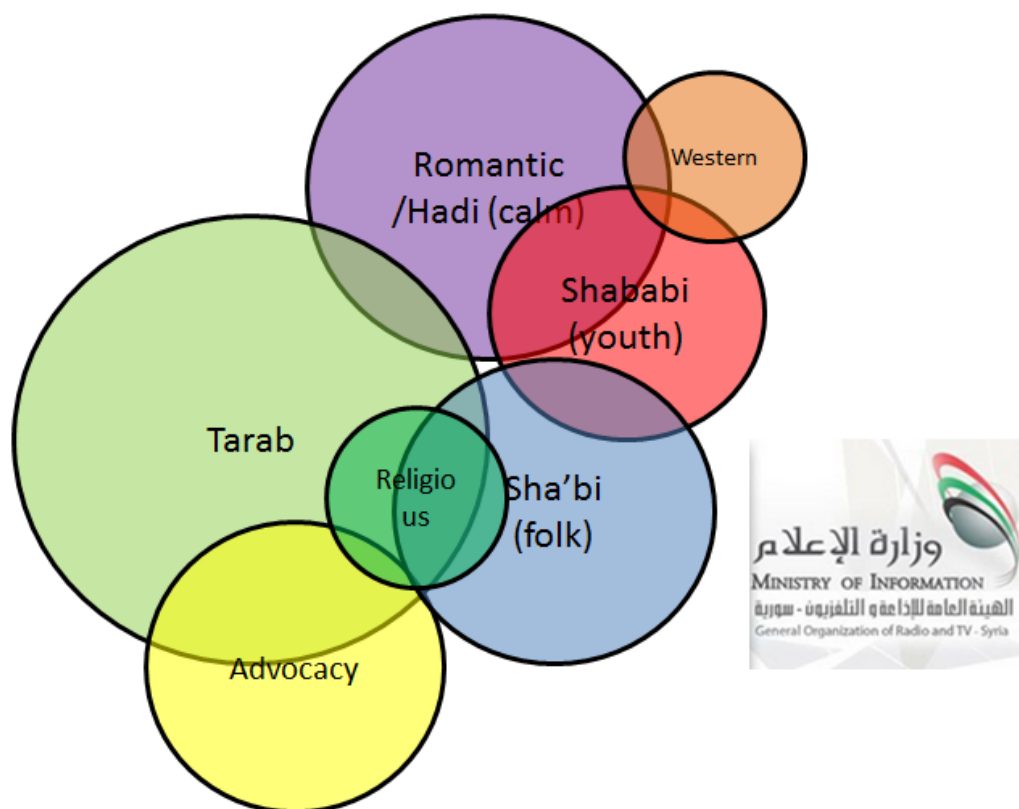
Romantic /Hadi (calm)

Western

Shababi (youth)

Tarab

Religious

Sha'bi (folk)

Advocacy

وزارة الإعلام
MINISTRY OF INFORMATION
الهيئة العامة للإذاعة و التلفزيون - سورية
General Organization of Radio and TV - Syria